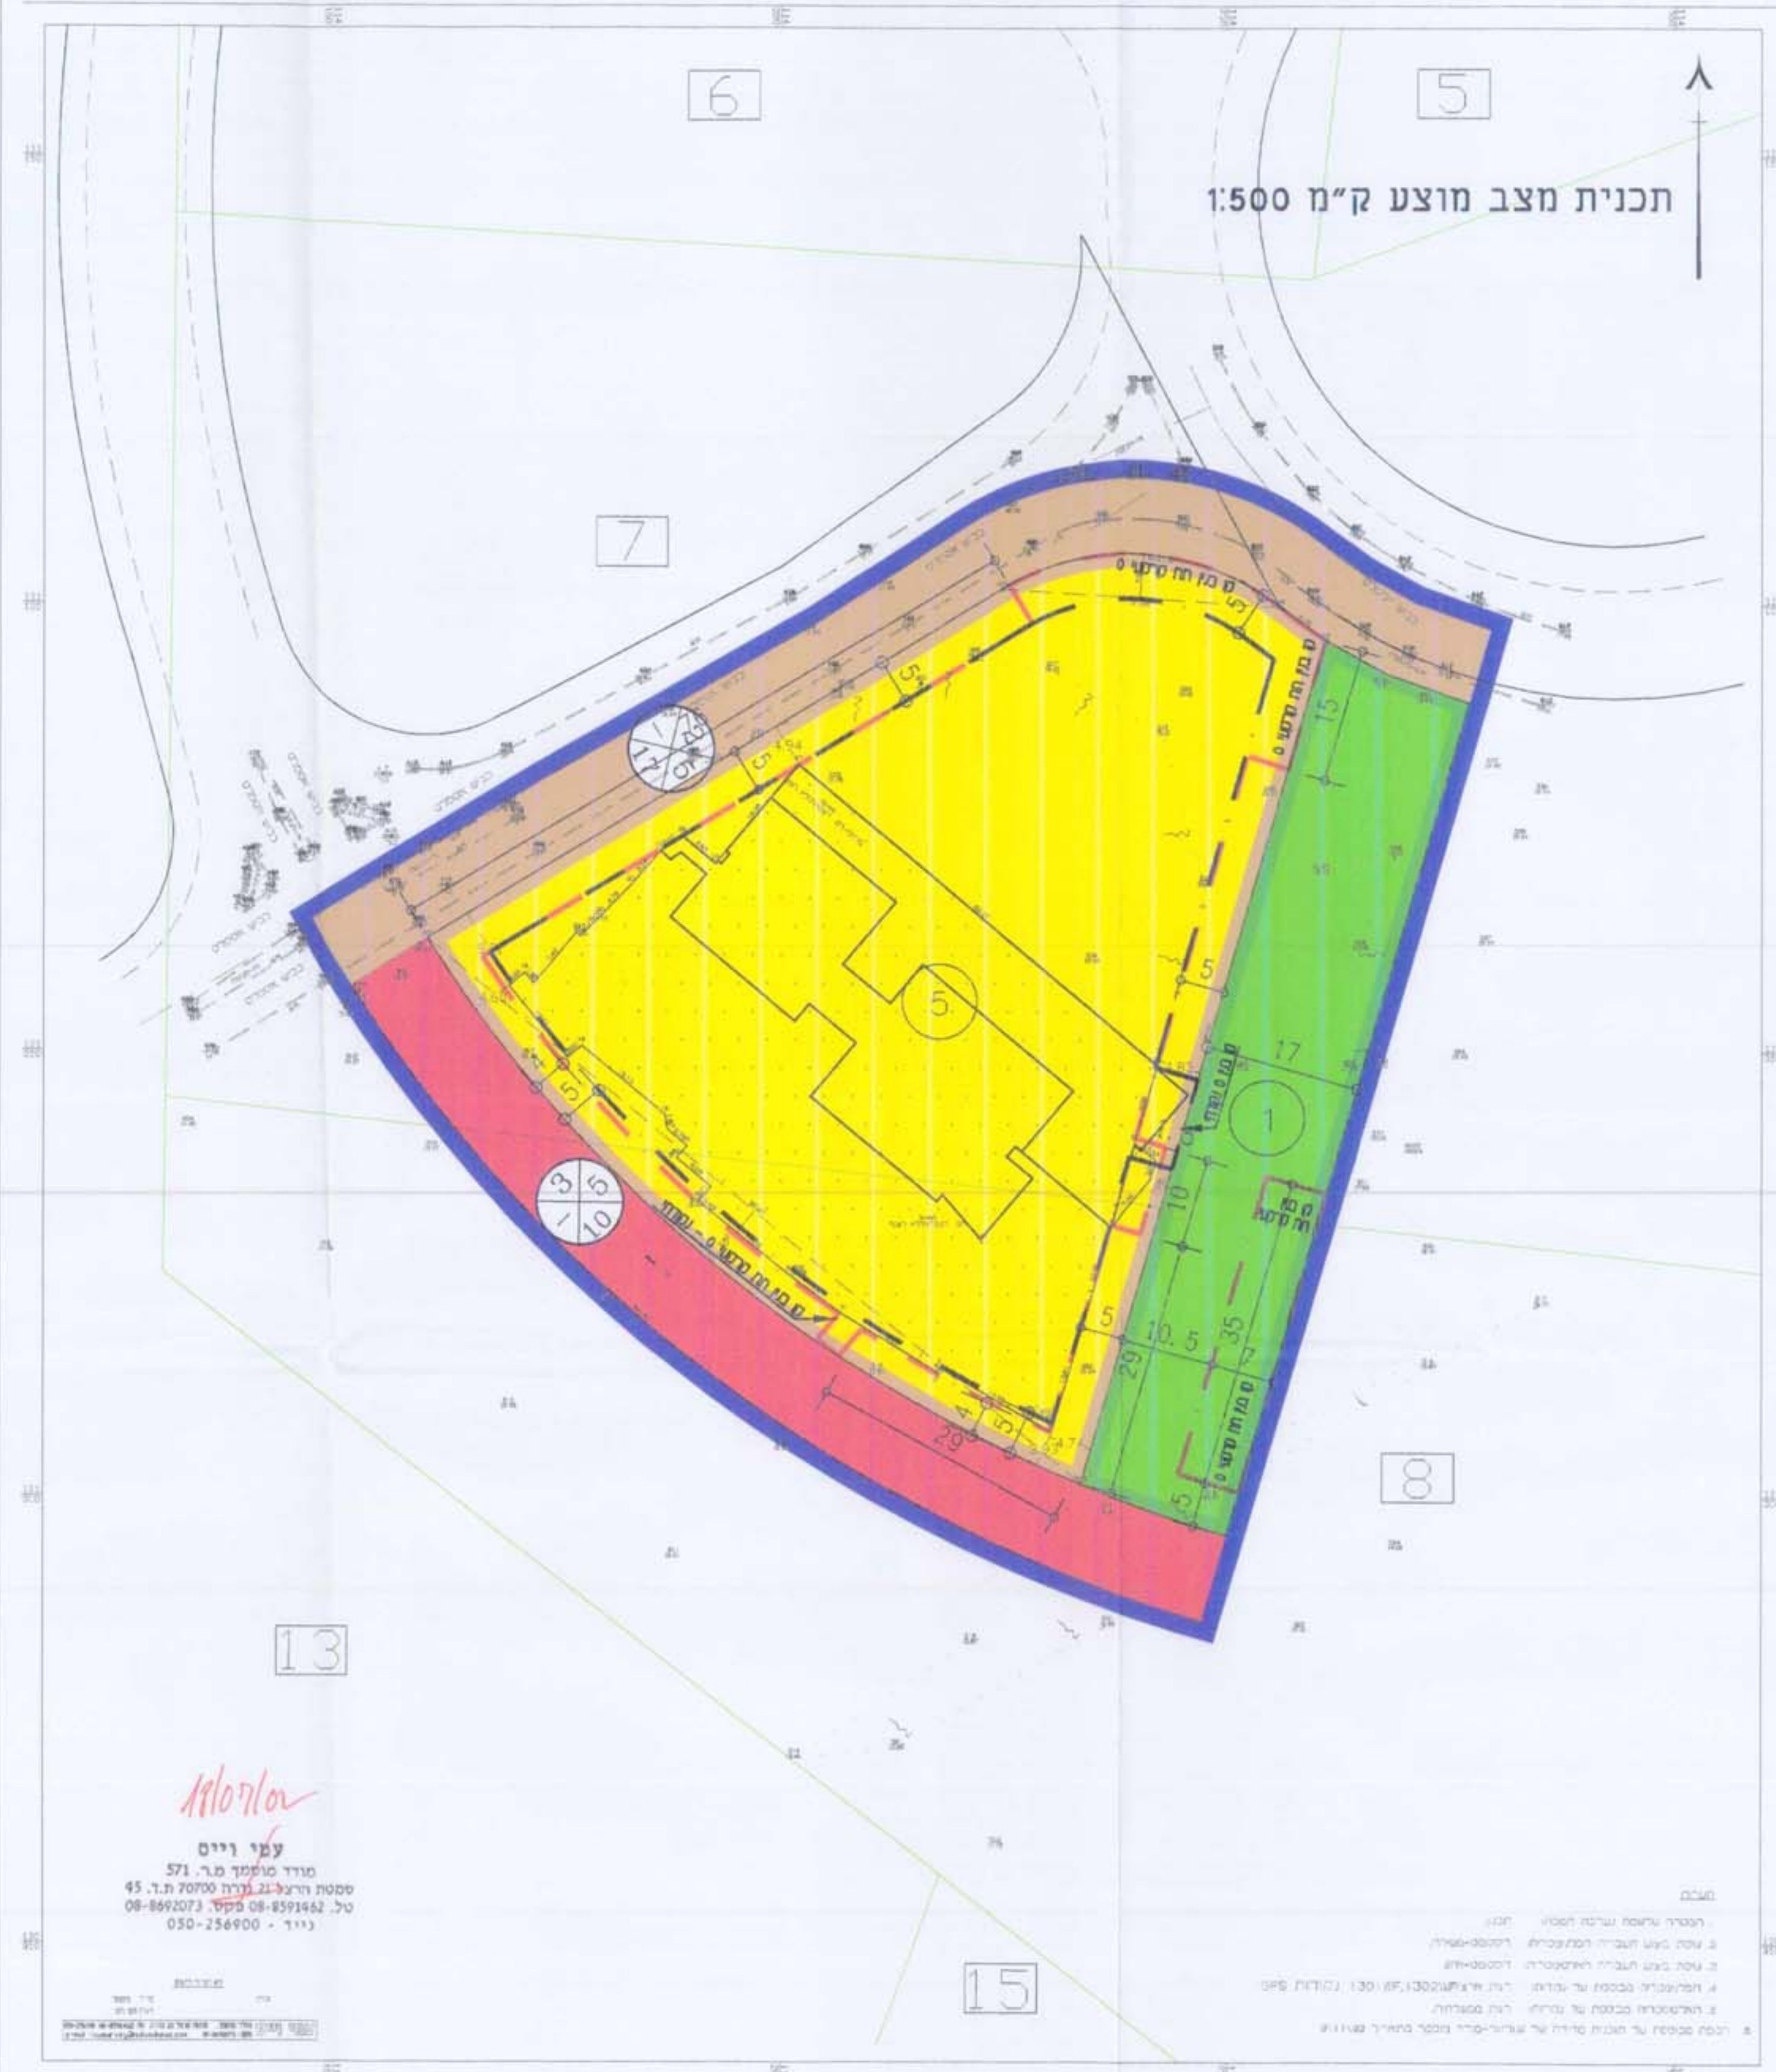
6

5

תכנית מצב מוצע ק"מ 1:500

7

קו בנין תת קרקעי 0

5

5

15

5

5

17

1

5

10

35

10.5

29

5

5

4

29

3

5

1

10

8

13

15

18/07/02

עמי וייס
מודד מוסמך מ.ר. 571
סמטת הרצל 21 רמלה 70700 ת.ד. 45
טל. 08-8592073 פקס. 08-9591462
נייד - 050-256900

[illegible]